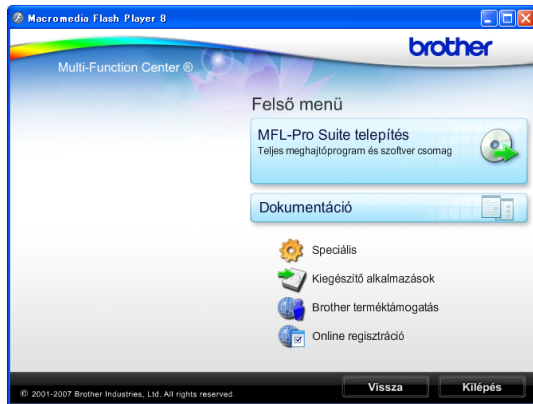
Macromedia Flash Player 8

brother

Multi-Function Center ®

Felső menü

MFL-Pro Suite telepítés
Teljes meghajtóprogram és szoftver csomag

Dokumentáció

Speciális

Kiegészítő alkalmazások

Brother terméktámogatás

Online regisztráció

© 2001-2007 Brother Industries, Ltd. All rights reserved.

Vissza

Kilépés